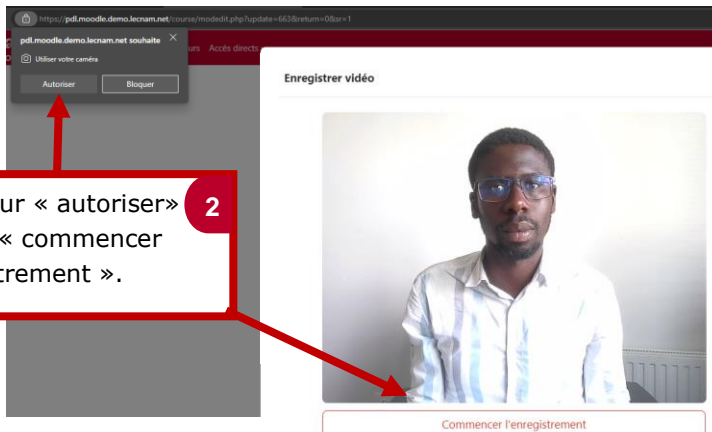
https://pdl.moodle.demo.lecnam.net/course/modedit.php?update=663&return=0&sr=1

pdl.moodle.demo.lecnam.net souhaite

Utiliser votre caméra

Autoriser

Bloquer

urs Accès directs

Enregistrer vidéo

ur « autoriser»
« commencer
trement ».

2

Commencer l'enregistrement